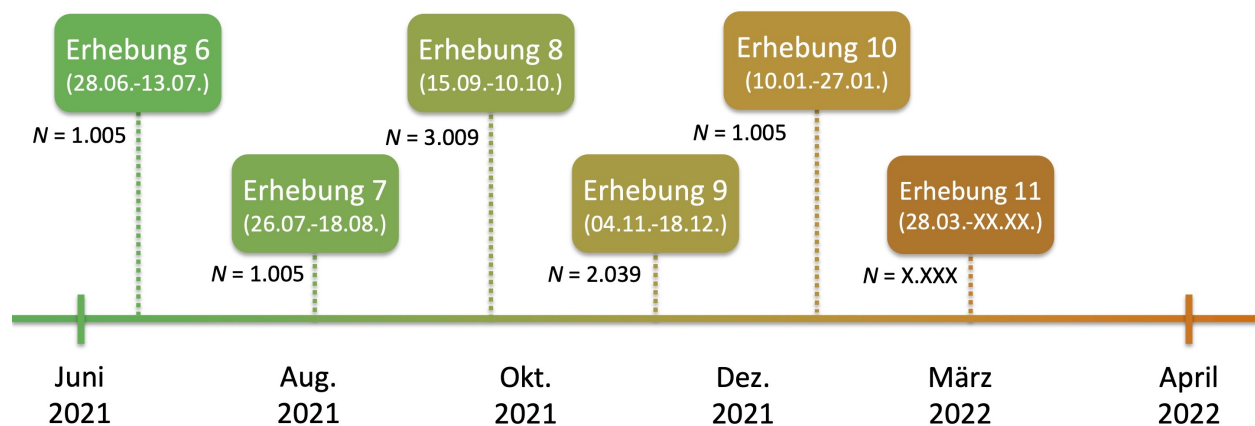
Erhebung 6
(28.06.-13.07.)
$N$ = 1.005

Erhebung 7
(26.07.-18.08.)
$N$ = 1.005

Erhebung 8
(15.09.-10.10.)
$N$ = 3.009

Erhebung 9
(04.11.-18.12.)
$N$ = 2.039

Erhebung 10
(10.01.-27.01.)
$N$ = 1.005

Erhebung 11
(28.03.-XX.XX.)
$N$ = X.XXX

Juni 2021

Aug. 2021

Okt. 2021

Dez. 2021

März 2022

April 2022